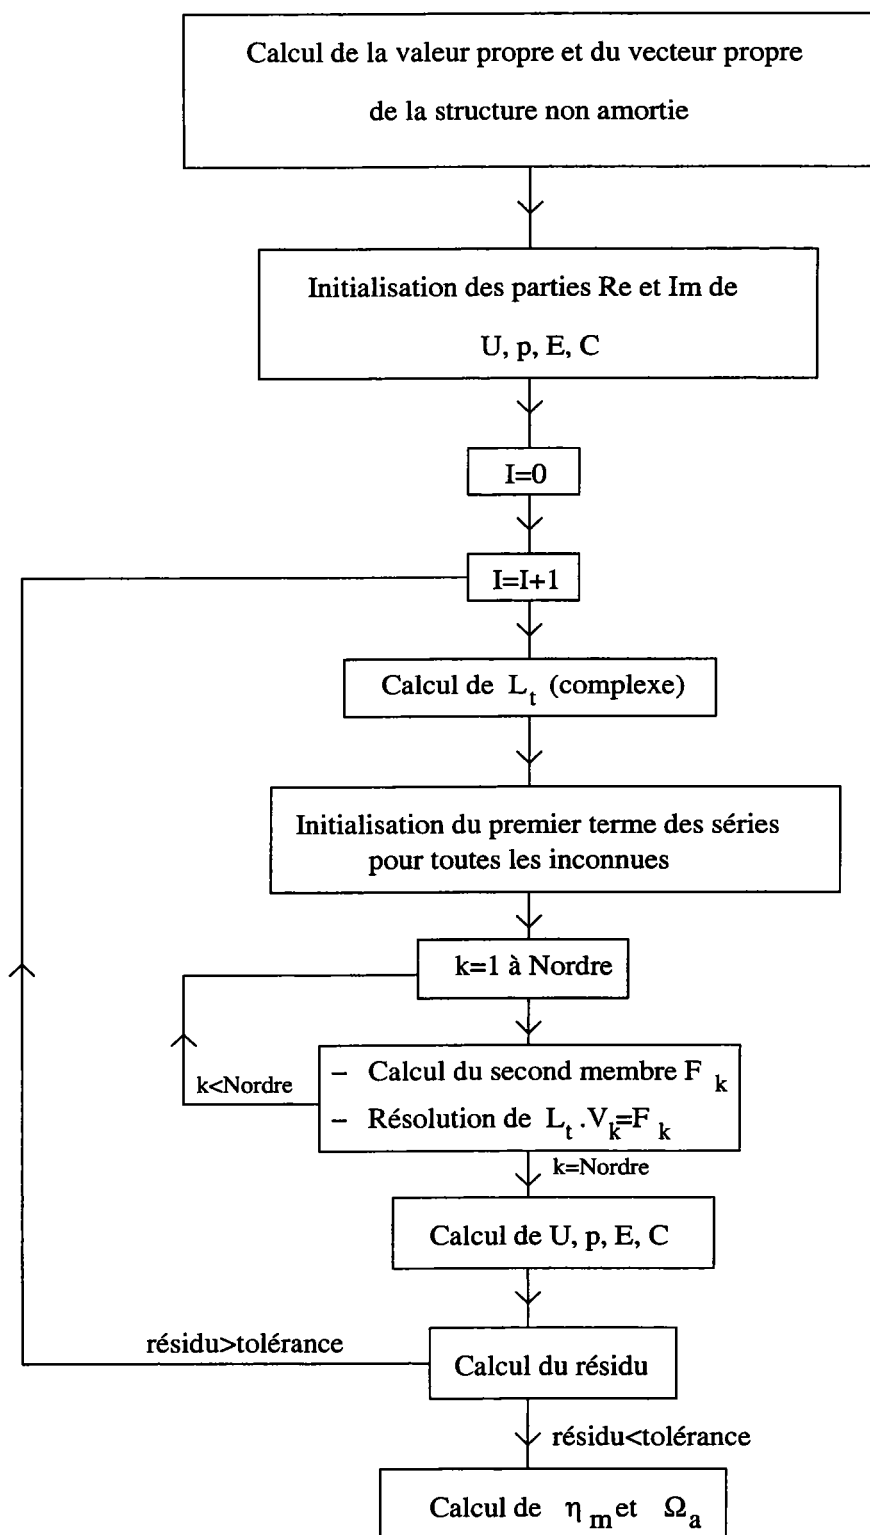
Calcul de la valeur propre et du vecteur propre de la structure non amortie

Initialisation des parties Re et Im de U, p, E, C

I=0

I=I+1

Calcul de $L_t$ (complexe)

Initialisation du premier terme des séries pour toutes les inconnues

k=1 à Nordre

k<Nordre

– Calcul du second membre $F_k$
– Résolution de $L_t.V_k=F_k$

k=Nordre

Calcul de U, p, E, C

résidu>tolérance

Calcul du résidu

résidu<tolérance

Calcul de $\eta_m$ et $\Omega_a$